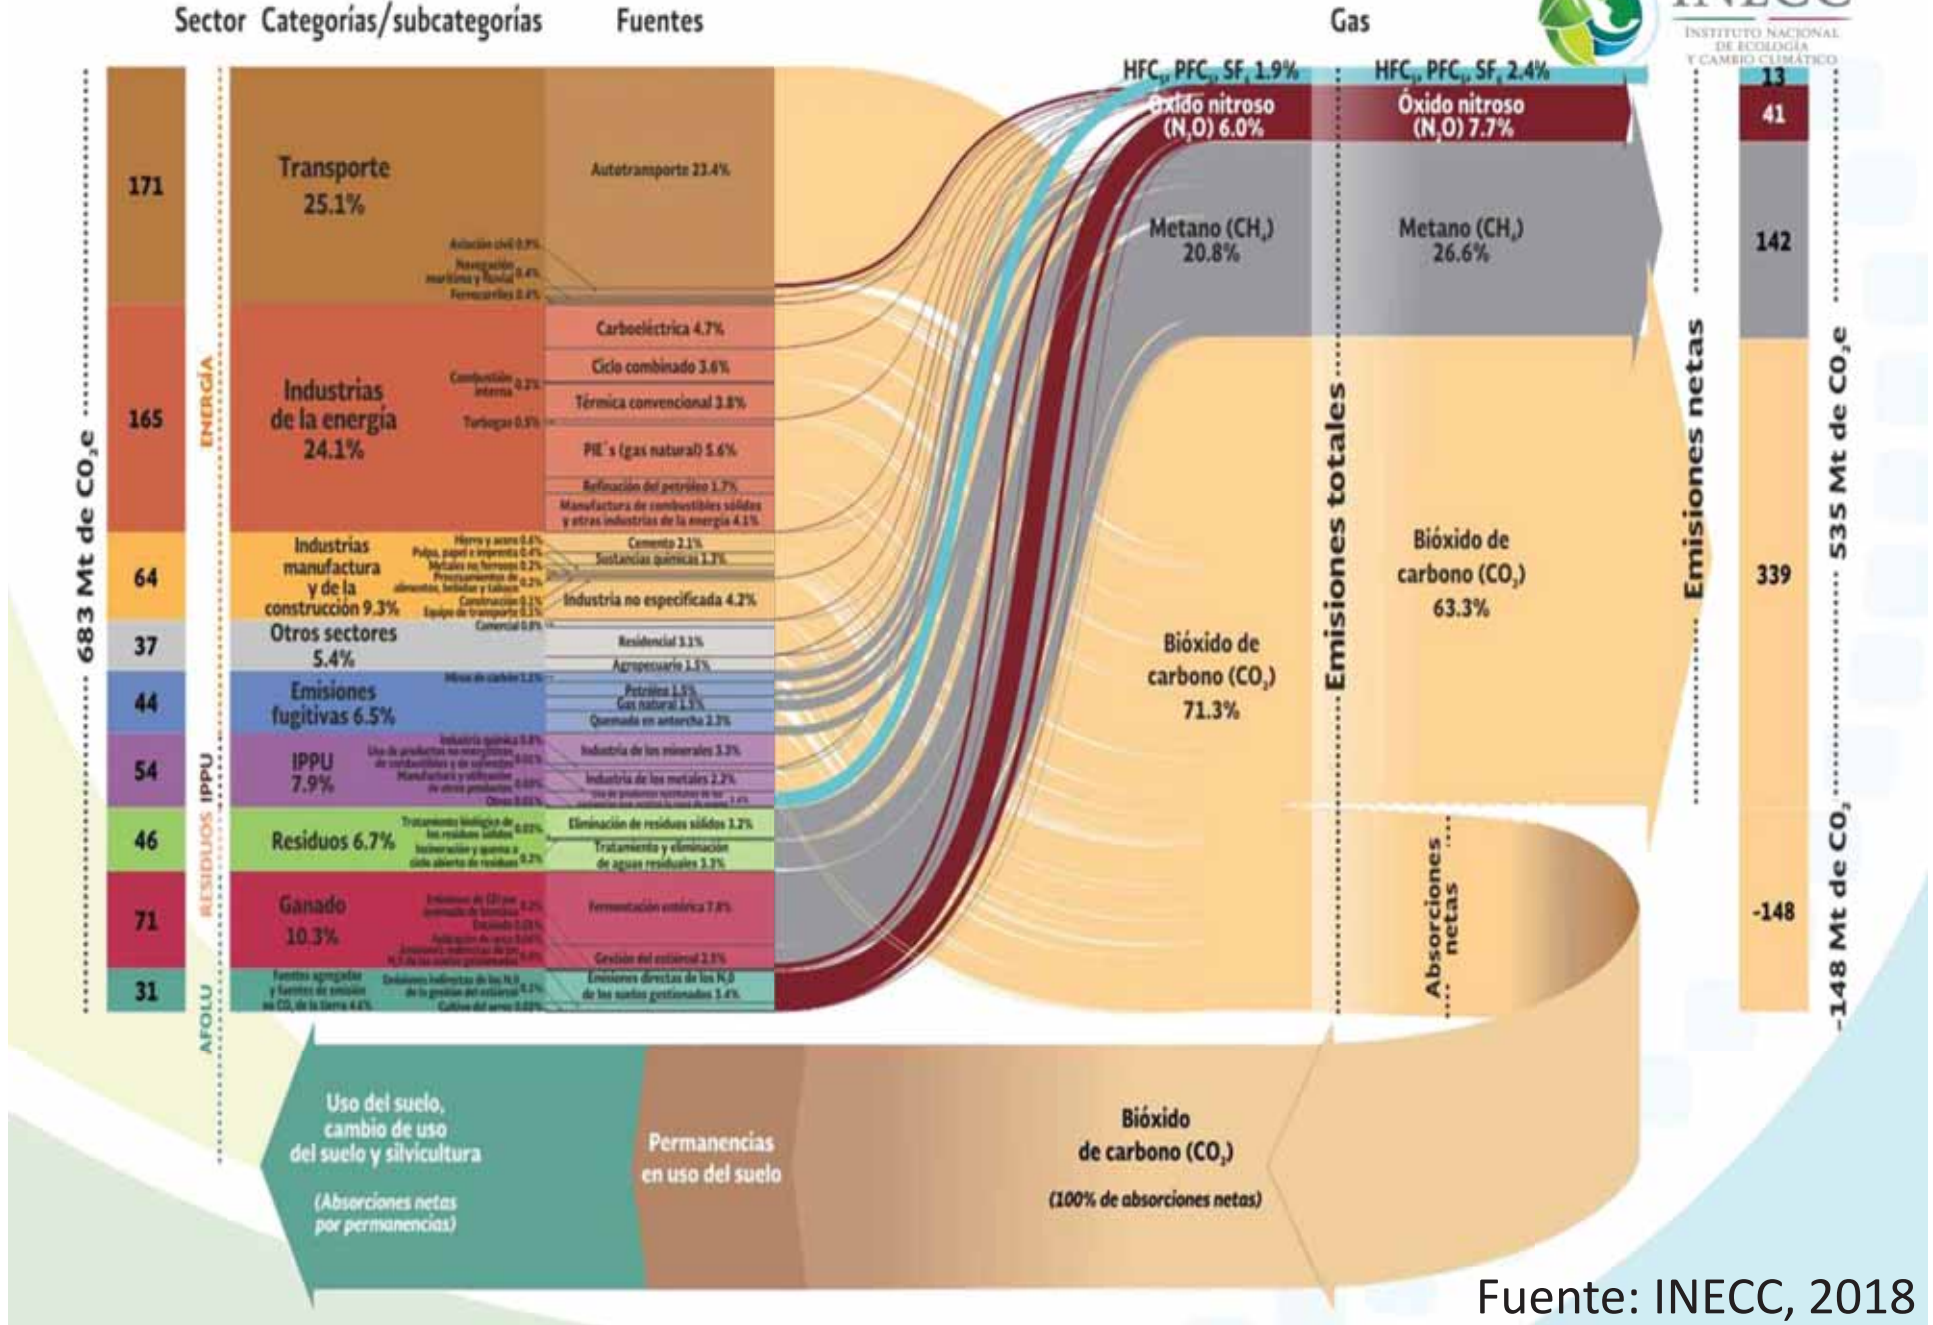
Sector Categorías/subcategorías Fuentes Gas

INSTITUTO NACIONAL DE ECOLOGÍA Y CAMBIO CLIMÁTICO

683 Mt de CO$_2$e

171
165
64
37
44
54
46
71
31

ENERGÍA
IPPU
RESIDUOS
AFOLU

Transporte 25.1%
Aviación civil 0.9%
Navegación marítima y fluvial 0.4%
Ferrocarriles 0.4%
Autotransporte 23.4%

Industrias de la energía 24.1%
Combustión interna 0.2%
Turbogas 0.5%
Carboeléctrica 4.7%
Ciclo combinado 3.6%
Térmica convencional 3.8%
PIE´s (gas natural) 5.6%
Refinación del petróleo 1.7%
Manufactura de combustibles sólidos y otras industrias de la energía 4.1%

Industrias manufactura y de la construcción 9.3%
Hierro y acero 0.6%
Pulpa, papel e imprenta 0.4%
Metales no ferrosos 0.2%
Procesamiento de alimentos, bebidas y tabaco 0.2%
Construcción 0.1%
Equipo de transporte 0.1%
Cemento 2.1%
Sustancias químicas 1.7%
Industria no especificada 4.2%

Otros sectores 5.4%
Comercial 0.8%
Residencial 3.1%
Agropecuario 1.5%

Emisiones fugitivas 6.5%
Minas de carbón 1.2%
Petróleo 1.5%
Gas natural 1.5%
Quemada en antorcha 2.3%

IPPU 7.9%
Industria química 0.8%
Uso de productos no energéticos de combustibles y de solventes 0.01%
Manufactura y utilización de otros productos 0.09%
Otros 0.01%
Industria de los minerales 3.3%
Industria de los metales 2.2%
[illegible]

Residuos 6.7%
Tratamiento biológico de los residuos sólidos 0.03%
Incineración y quema a cielo abierto de residuos 0.2%
Eliminación de residuos sólidos 3.2%
Tratamiento y eliminación de aguas residuales 3.3%

Ganado 10.3%
Emisiones de GEI por quemado de biomasa 0.2%
Encalado 0.01%
Aplicación de urea 0.04%
Emisiones indirectas de los N$_2$O de los suelos gestionados 0.8%
Fermentación entérica 7.8%
Gestión del estiércol 2.5%

Fuentes agregadas y fuentes de emisión no CO$_2$ de la tierra 4.4%
Emisiones indirectas de los N$_2$O de la gestión del estiércol 0.2%
Cultivo del arroz 0.02%
Emisiones directas de los N$_2$O de los suelos gestionados 3.4%

HFC$_s$, PFC$_s$, SF$_6$ 1.9%
Óxido nitroso (N$_2$O) 6.0%
Metano (CH$_4$) 20.8%
Bióxido de carbono (CO$_2$) 71.3%

Emisiones totales

HFC$_s$, PFC$_s$, SF$_6$ 2.4%
Óxido nitroso (N$_2$O) 7.7%
Metano (CH$_4$) 26.6%
Bióxido de carbono (CO$_2$) 63.3%

Absorciones netas

Emisiones netas

13
41
142
339
-148

535 Mt de CO$_2$e
-148 Mt de CO$_2$

Uso del suelo, cambio de uso del suelo y silvicultura
(Absorciones netas por permanencias)

Permanencias en uso del suelo

Bióxido de carbono (CO$_2$)
(100% de absorciones netas)

Fuente: INECC, 2018